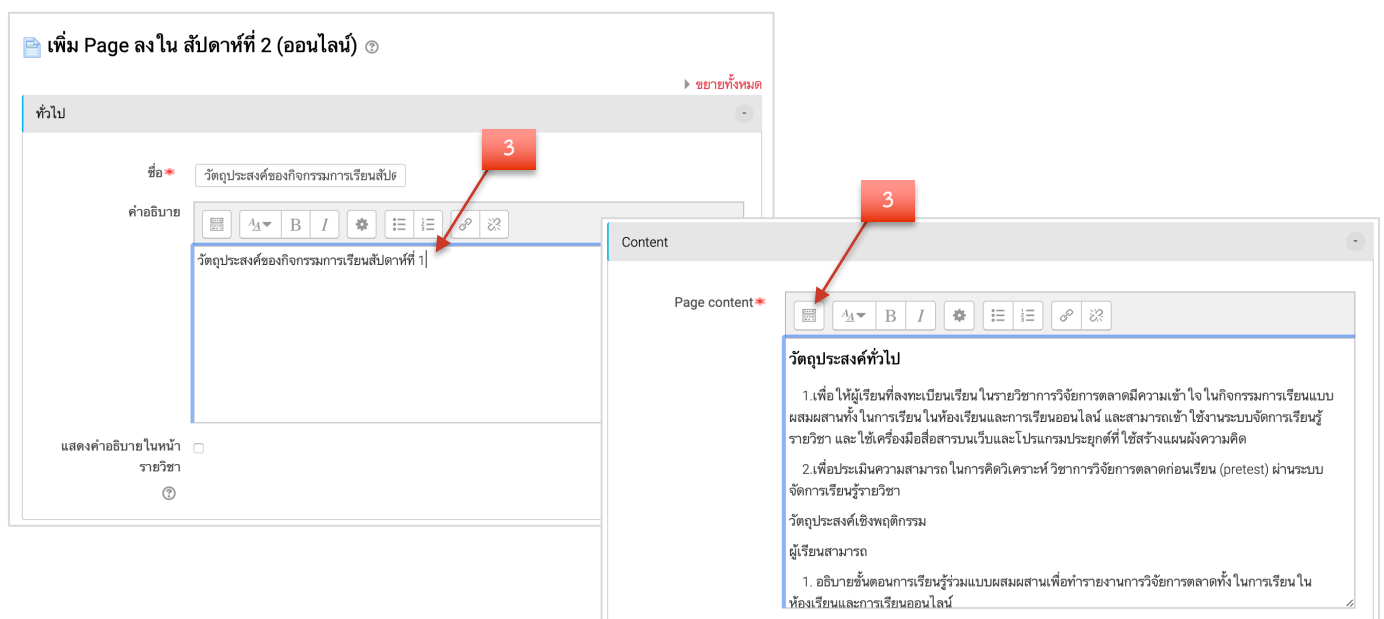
เพิ่ม Page ลงใน สัปดาห์ที่ 2 (ออนไลน์)

ขยายทั้งหมด

ทั่วไป

3

ชื่อ

วัตถุประสงค์ของกิจกรรมการเรียนสัปด

คำอธิบาย

วัตถุประสงค์ของกิจกรรมการเรียนสัปดาห์ที่ 1

แสดงคำอธิบายในหน้ารายวิชา

3

Content

Page content

วัตถุประสงค์ทั่วไป

1.เพื่อให้ผู้เรียนที่ลงทะเบียนเรียน ในรายวิชาการวิจัยการตลาดมีความเข้า ใจ ในกิจกรรมการเรียนแบบผสมผสานทั้ง ในการเรียน ในห้องเรียนและการเรียนออนไลน์ และสามารถเข้า ใช้งานระบบจัดการเรียนรู้รายวิชา และ ใช้เครื่องมือสื่อสารบนเว็บและโปรแกรมประยุกต์ที่ ใช้สร้างแผนผังความคิด

2.เพื่อประเมินความสามารถ ในการคิดวิเคราะห์ วิชาการวิจัยการตลาดก่อนเรียน (pretest) ผ่านระบบจัดการเรียนรู้รายวิชา

วัตถุประสงค์เชิงพฤติกรรม

ผู้เรียนสามารถ

1. อธิบายขั้นตอนการเรียนรู้ร่วมแบบผสมผสานเพื่อทำรายงานการวิจัยการตลาดทั้ง ในการเรียน ในห้องเรียนและการเรียนออนไลน์